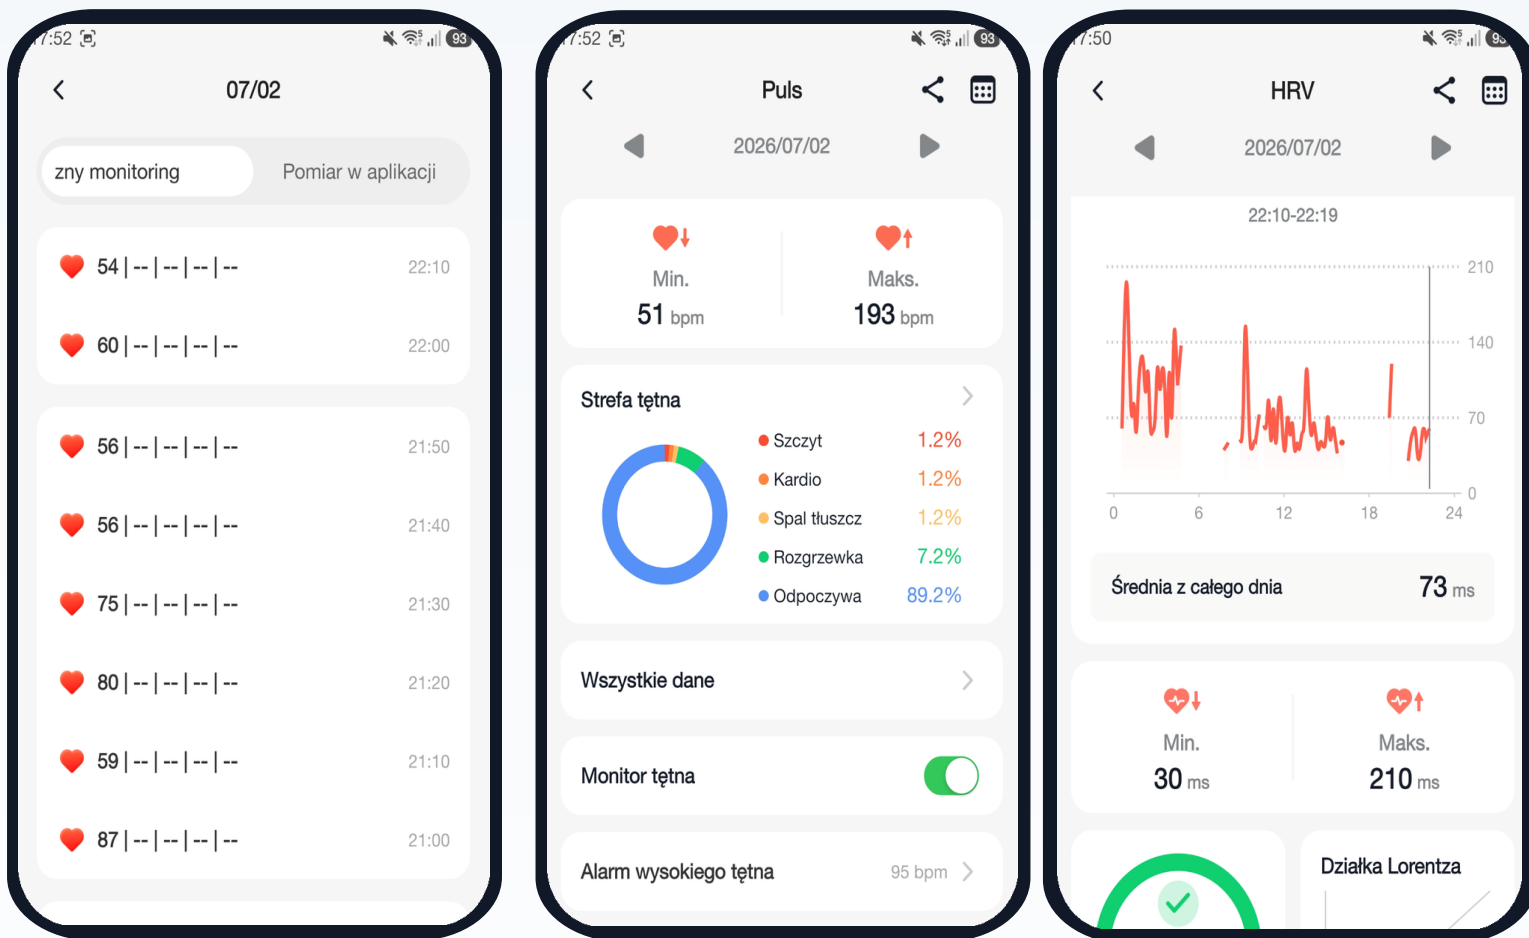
7:52 93

07/02

zny monitoring | Pomiar w aplikacji

54 | -- | -- | -- | -- 22:10

60 | -- | -- | -- | -- 22:00

56 | -- | -- | -- | -- 21:50

56 | -- | -- | -- | -- 21:40

75 | -- | -- | -- | -- 21:30

80 | -- | -- | -- | -- 21:20

59 | -- | -- | -- | -- 21:10

87 | -- | -- | -- | -- 21:00

7:52 93

Puls

2026/07/02

Min.
51 bpm

Maks.
193 bpm

Strefa tętna

Szczyt 1.2%
Kardio 1.2%
Spal tłuszcz 1.2%
Rozgrzewka 7.2%
Odpoczywa 89.2%

Wszystkie dane

Monitor tętna

Alarm wysokiego tętna 95 bpm

7:50 93

HRV

2026/07/02

22:10-22:19

210
140
70
0

0 6 12 18 24

Średnia z całego dnia 73 ms

Min.
30 ms

Maks.
210 ms

Działka Lorentza